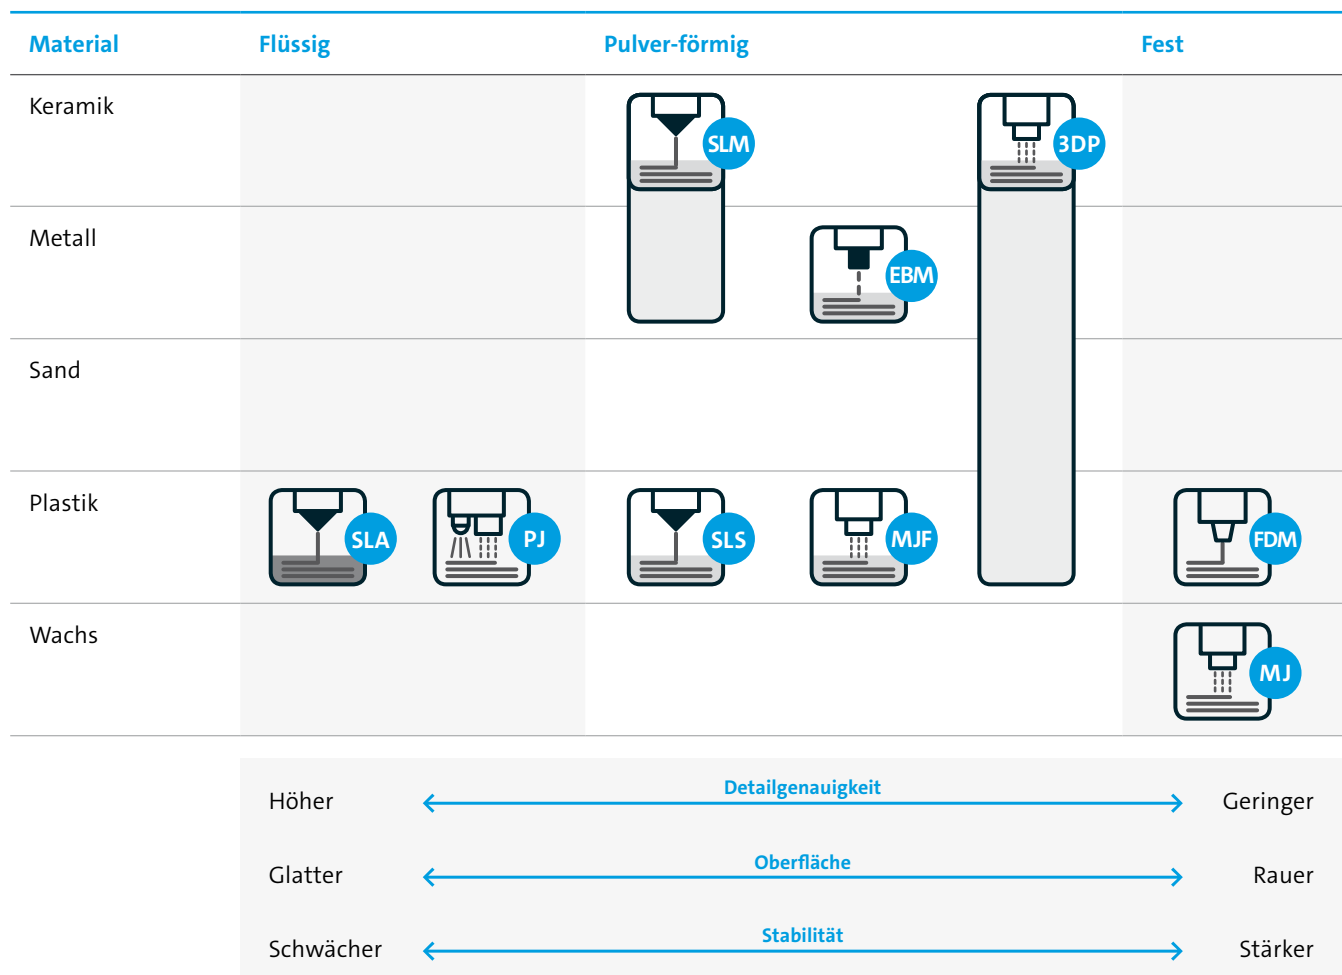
| Material | Flüssig | Pulver-förmig | Fest |
|---|---|---|---|
| Keramik | | SLM, 3DP | |
| Metall | | SLM, EBM, 3DP | |
| Sand | | 3DP | |
| Plastik | SLA, PJ | SLS, MJF, 3DP | FDM |
| Wachs | | | MJ |

Höher Detailgenauigkeit Geringer

Glatter Oberfläche Rauer

Schwächer Stabilität Stärker